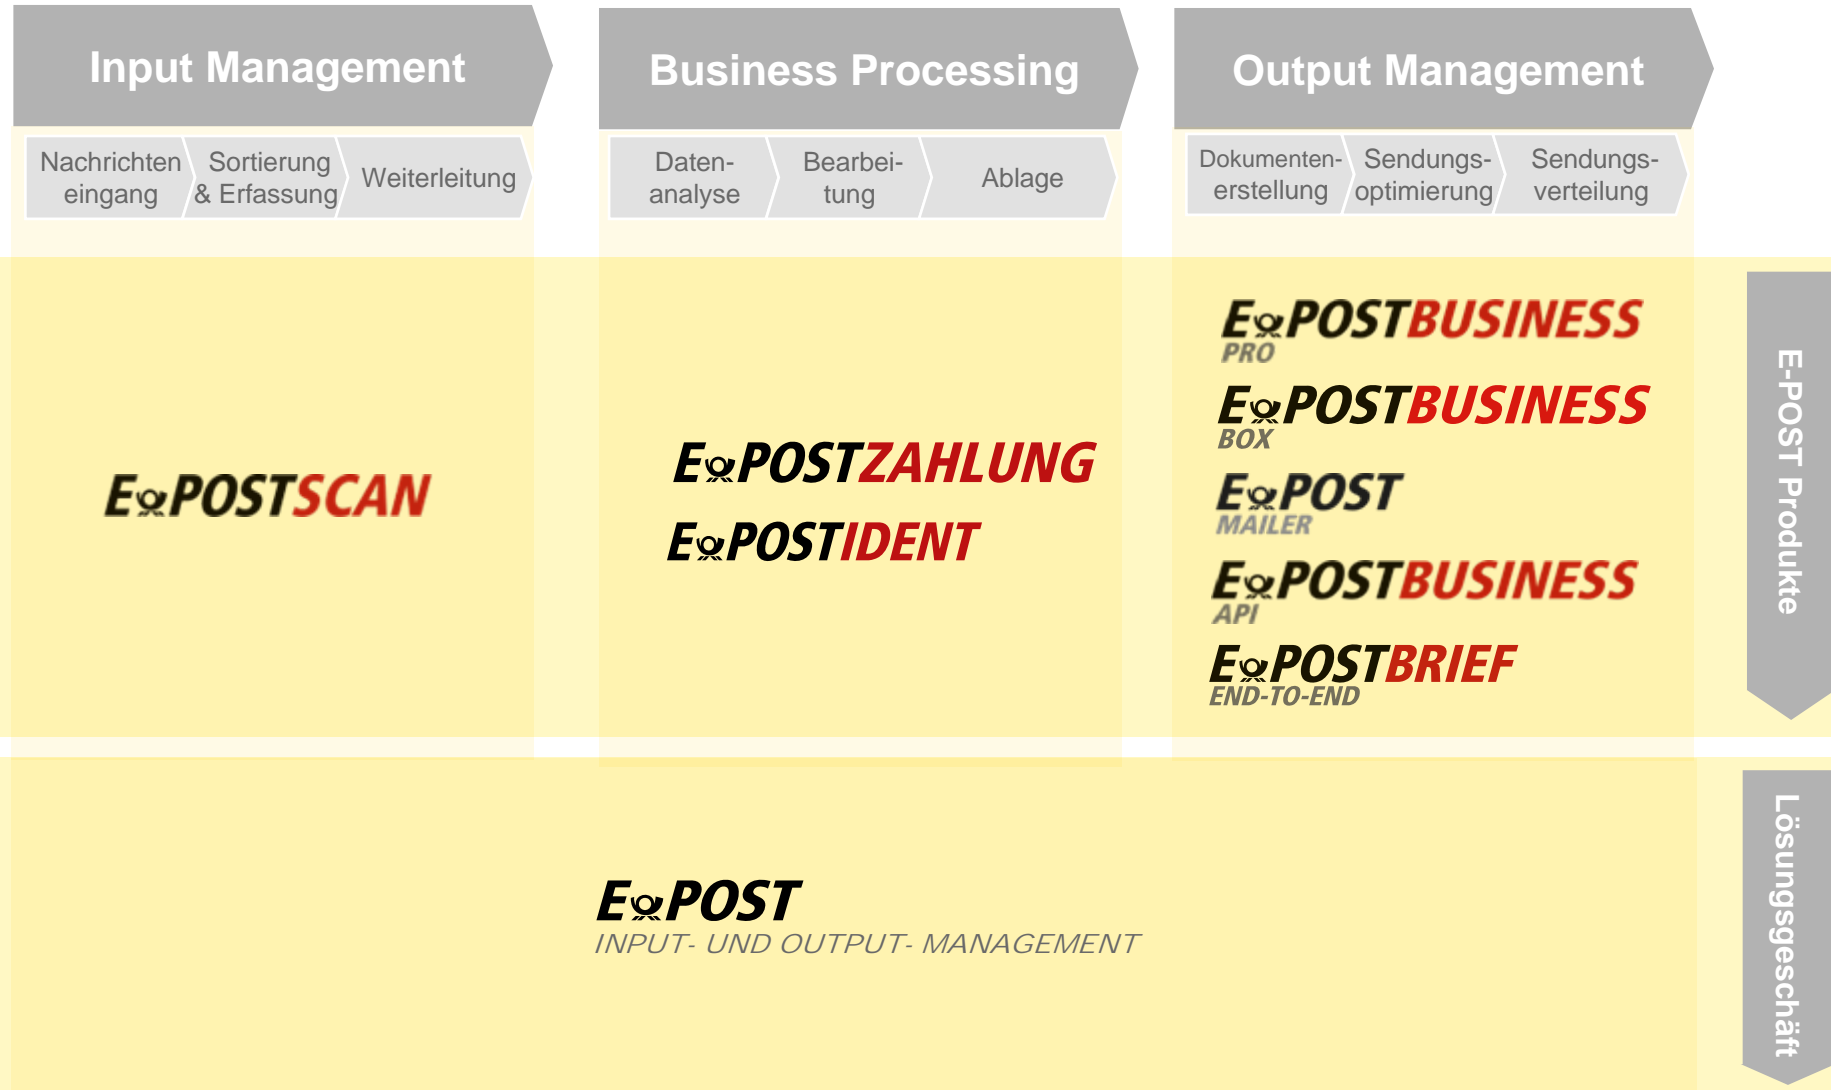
Input Management

Nachrichten eingang

Sortierung & Erfassung

Weiterleitung

Business Processing

Datenanalyse

Bearbeitung

Ablage

Output Management

Dokumentenerstellung

Sendungsoptimierung

Sendungsverteilung

E-POSTSCAN

E-POSTZAHLUNG

E-POSTIDENT

E-POSTBUSINESS PRO

E-POSTBUSINESS BOX

E-POST MAILER

E-POSTBUSINESS API

E-POSTBRIEF END-TO-END

E-POST Produkte

E-POST
INPUT- UND OUTPUT- MANAGEMENT

Lösungsgeschäft